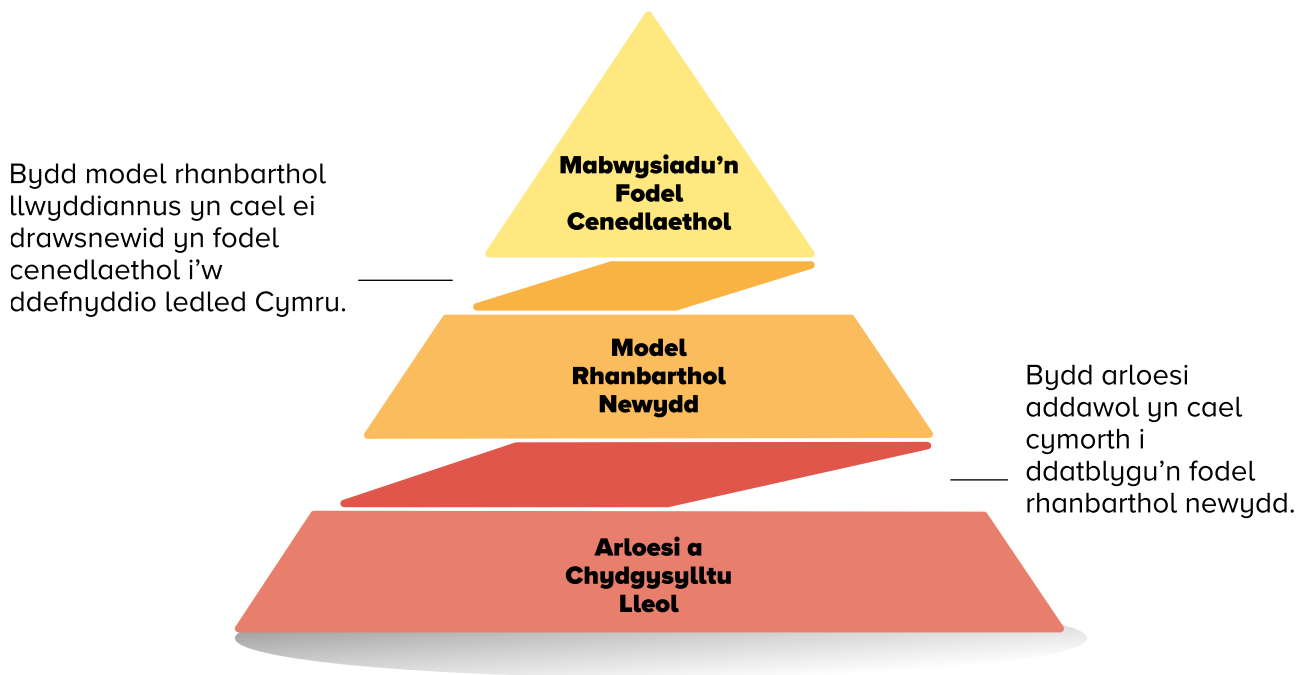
Mabwysiadu'n Fodel Cenedlaethol

Bydd model rhanbarthol llwyddiannus yn cael ei drawsnewid yn fodel cenedlaethol i'w ddefnyddio ledled Cymru.

Model Rhanbarthol Newydd

Bydd arloesi addawol yn cael cymorth i ddatblygu'n fodel rhanbarthol newydd.

Arloesi a Chydgysylltu Lleol